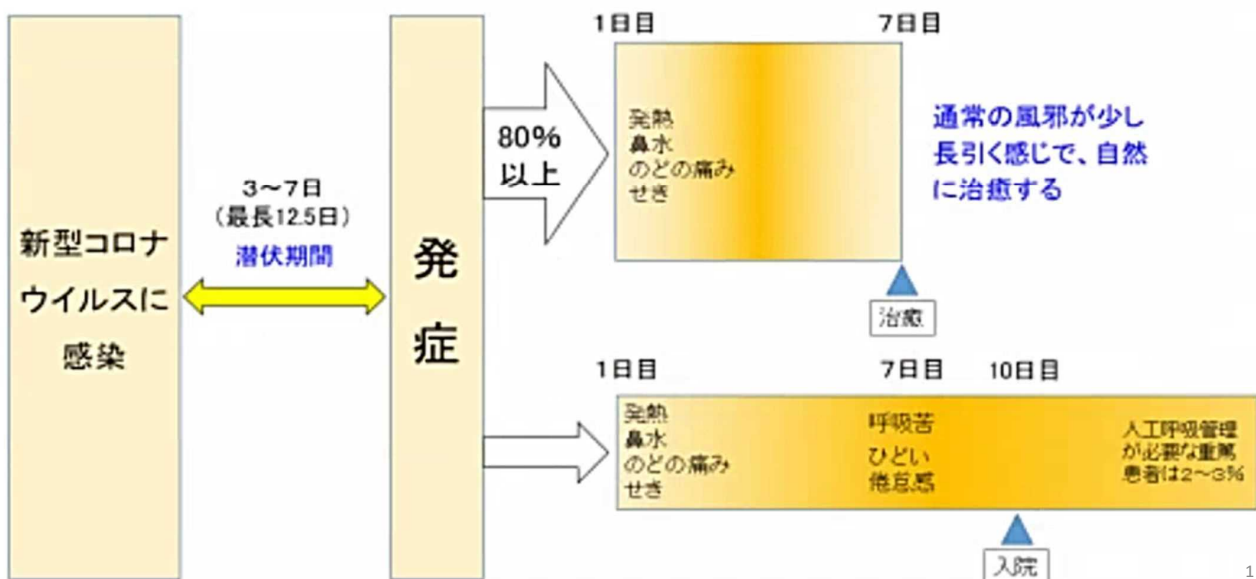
新型コロナウイルスに感染

3～7日
（最長12.5日）
潜伏期間

発症

80%以上

1日目

7日目

発熱
鼻水
のどの痛み
せき

通常の風邪が少し長引く感じで、自然に治癒する

治癒

1日目

7日目

10日目

発熱
鼻水
のどの痛み
せき

呼吸苦
ひどい
倦怠感

人工呼吸管理が必要な重篤患者は2～3%

入院

1